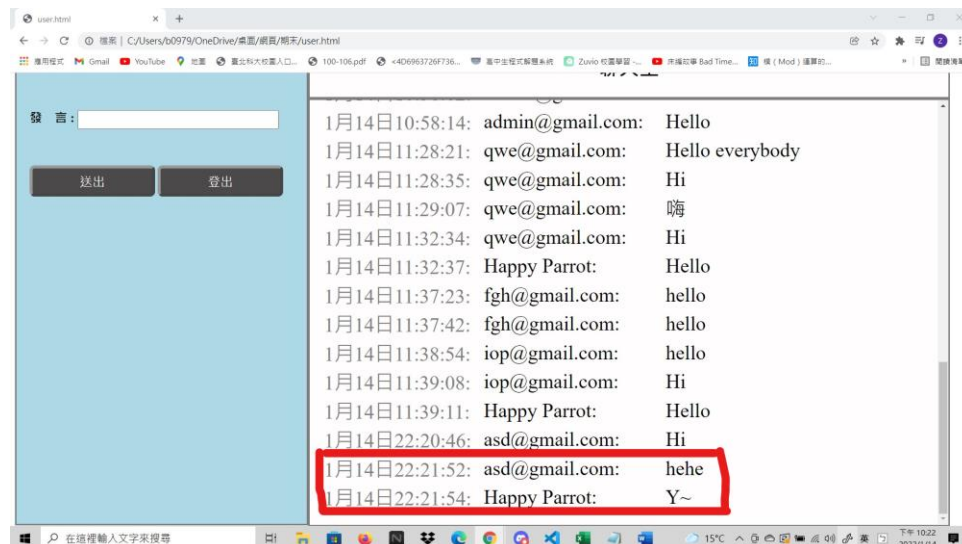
user.html × +

← → C ⓘ 檔案 | C:/Users/b0979/OneDrive/桌面/網頁/期末/user.html

應用程式 Gmail YouTube 地圖 臺北科大校園入口... 100-106.pdf <4D6963726F736... 高中生程式解題系統 Zuvio 校園學習 ... 床編故事 Bad Time... 模（Mod）運算的... » 閱讀清單

發 言：

送出 登出

1月14日10:58:14: admin@gmail.com: Hello
1月14日11:28:21: qwe@gmail.com: Hello everybody
1月14日11:28:35: qwe@gmail.com: Hi
1月14日11:29:07: qwe@gmail.com: 嗨
1月14日11:32:34: qwe@gmail.com: Hi
1月14日11:32:37: Happy Parrot: Hello
1月14日11:37:23: fgh@gmail.com: hello
1月14日11:37:42: fgh@gmail.com: hello
1月14日11:38:54: iop@gmail.com: hello
1月14日11:39:08: iop@gmail.com: Hi
1月14日11:39:11: Happy Parrot: Hello
1月14日22:20:46: asd@gmail.com: Hi
1月14日22:21:52: asd@gmail.com: hehe
1月14日22:21:54: Happy Parrot: Y~

在這裡輸入文字來搜尋

15°C 英 下午 10:22 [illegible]